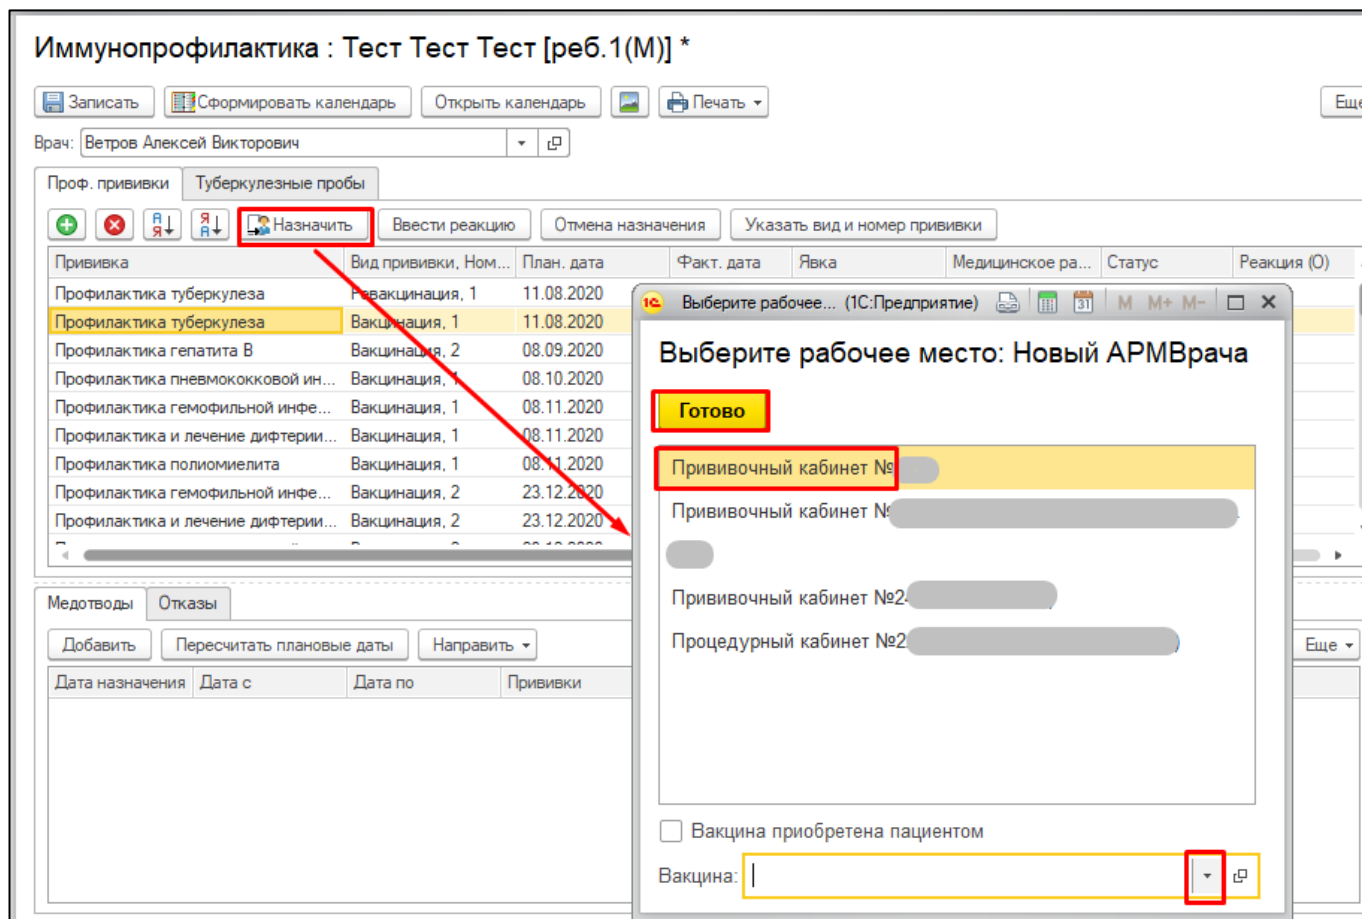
Иммунопрофилактика : Тест Тест Тест [реб.1(М)] *

Записать | Сформировать календарь | Открыть календарь | Печать | Еще

Врач: Ветров Алексей Викторович

Проф. прививки | Туберкулезные пробы

Назначить | Ввести реакцию | Отмена назначения | Указать вид и номер прививки

| Прививка | Вид прививки, Ном... | План. дата | Факт. дата | Явка | Медицинское ра... | Статус | Реакция (О) |
|---|---|---|---|---|---|---|---|
| Профилактика туберкулеза | Ревакцинация, 1 | 11.08.2020 | | | | | |
| Профилактика туберкулеза | Вакцинация, 1 | 11.08.2020 | | | | | |
| Профилактика гепатита В | Вакцинация, 2 | 08.09.2020 | | | | | |
| Профилактика пневмококковой ин... | Вакцинация, 1 | 08.10.2020 | | | | | |
| Профилактика гемофильной инфе... | Вакцинация, 1 | 08.11.2020 | | | | | |
| Профилактика и лечение дифтерии... | Вакцинация, 1 | 08.11.2020 | | | | | |
| Профилактика полиомиелита | Вакцинация, 1 | 08.11.2020 | | | | | |
| Профилактика гемофильной инфе... | Вакцинация, 2 | 23.12.2020 | | | | | |
| Профилактика и лечение дифтерии... | Вакцинация, 2 | 23.12.2020 | | | | | |

Медотводы | Отказы

Добавить | Пересчитать плановые даты | Направить | Еще

| Дата назначения | Дата с | Дата по | Прививки |
|---|---|---|---|

Выберите рабочее... (1С:Предприятие) M M+ M-

Выберите рабочее место: Новый АРМВрача

Готово

Прививочный кабинет №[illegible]
Прививочный кабинет №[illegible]
Прививочный кабинет №2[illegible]
Процедурный кабинет №2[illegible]

Вакцина приобретена пациентом

Вакцина: